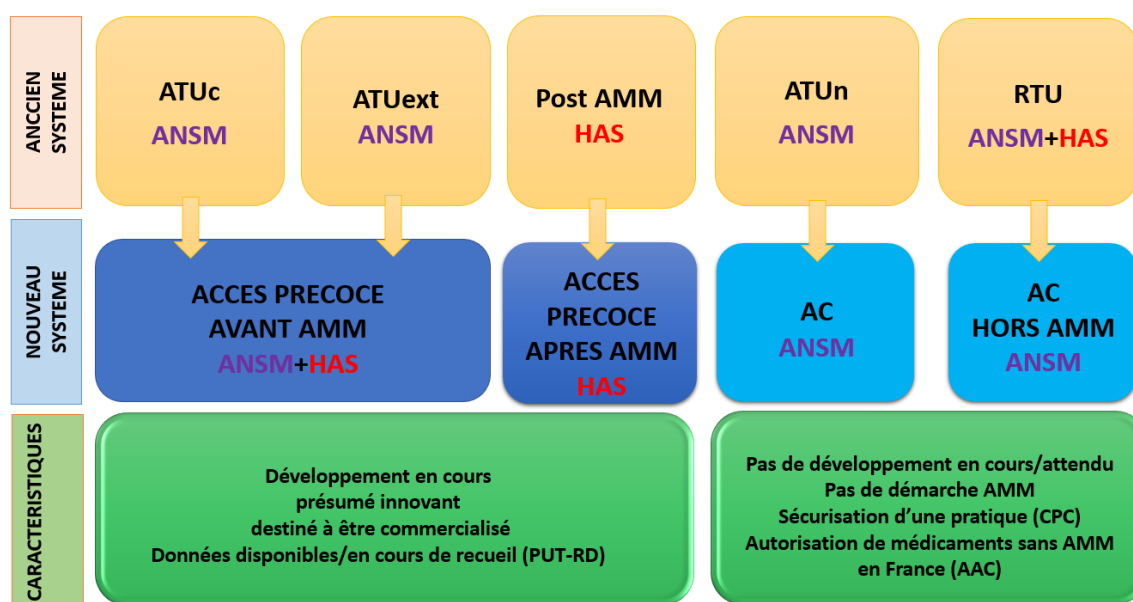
ANCCIEN SYSTEME

ATUc
ANSM

ATUext
ANSM

Post AMM
HAS

ATUn
ANSM

RTU
ANSM+HAS

NOUVEAU SYSTEME

ACCES PRECOCE AVANT AMM
ANSM+HAS

ACCES PRECOCE APRES AMM
HAS

AC
ANSM

AC
HORS AMM
ANSM

CARACTERISTIQUES

Développement en cours
présumé innovant
destiné à être commercialisé
Données disponibles/en cours de recueil (PUT-RD)

Pas de développement en cours/attendu
Pas de démarche AMM
Sécurisation d'une pratique (CPC)
Autorisation de médicaments sans AMM en France (AAC)